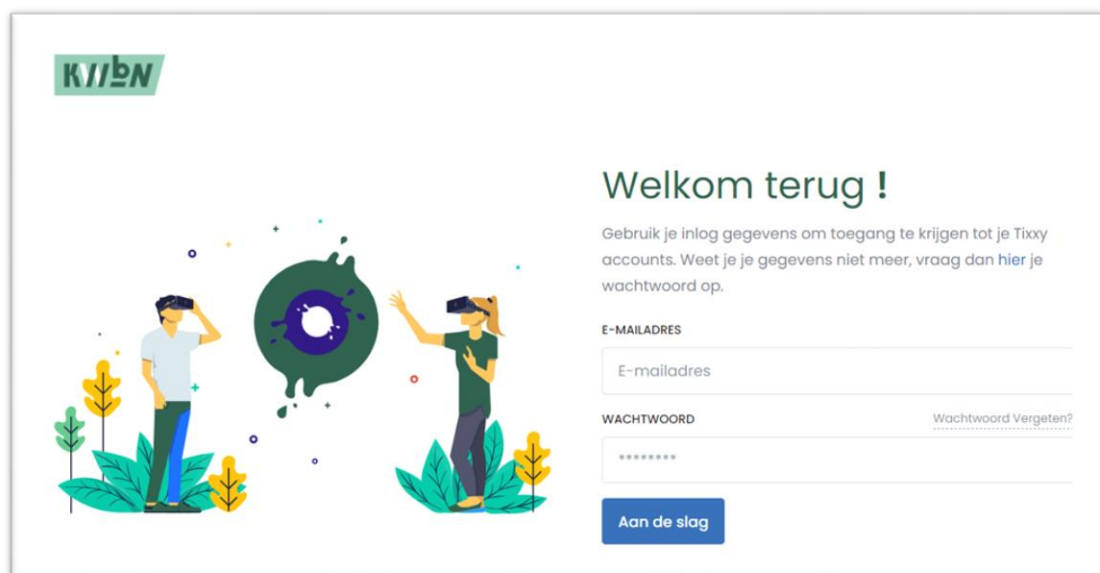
KIIbN

Welkom terug !

Gebruik je inlog gegevens om toegang te krijgen tot je Tixxy accounts. Weet je je gegevens niet meer, vraag dan hier je wachtwoord op.

E-MAILADRES

E-mailadres

WACHTWOORD

Wachtwoord Vergeten?

********

Aan de slag